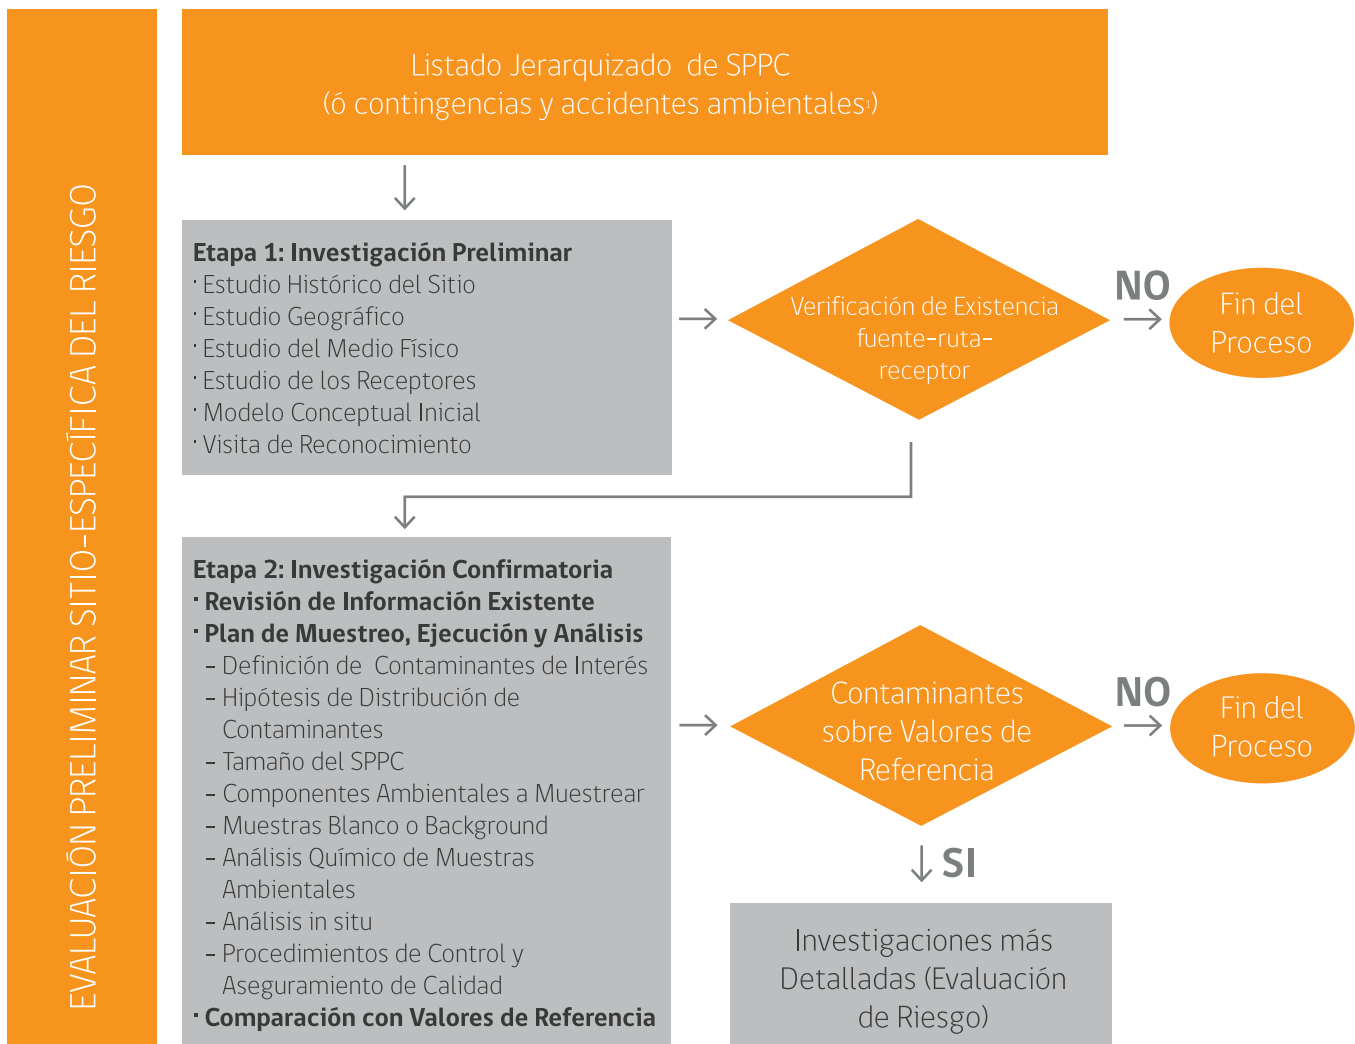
EVALUACIÓN PRELIMINAR SITIO-ESPECÍFICA DEL RIESGO

Listado Jerarquizado de SPPC
(ó contingencias y accidentes ambientales$^1$)

Etapa 1: Investigación Preliminar
· Estudio Histórico del Sitio
· Estudio Geográfico
· Estudio del Medio Físico
· Estudio de los Receptores
· Modelo Conceptual Inicial
· Visita de Reconocimiento

Verificación de Existencia fuente-ruta-receptor

NO

Fin del Proceso

Etapa 2: Investigación Confirmatoria
· Revisión de Información Existente
· Plan de Muestreo, Ejecución y Análisis
- Definición de Contaminantes de Interés
- Hipótesis de Distribución de Contaminantes
- Tamaño del SPPC
- Componentes Ambientales a Muestrear
- Muestras Blanco o Background
- Análisis Químico de Muestras Ambientales
- Análisis in situ
- Procedimientos de Control y Aseguramiento de Calidad
· Comparación con Valores de Referencia

Contaminantes sobre Valores de Referencia

NO

Fin del Proceso

SI

Investigaciones más Detalladas (Evaluación de Riesgo)